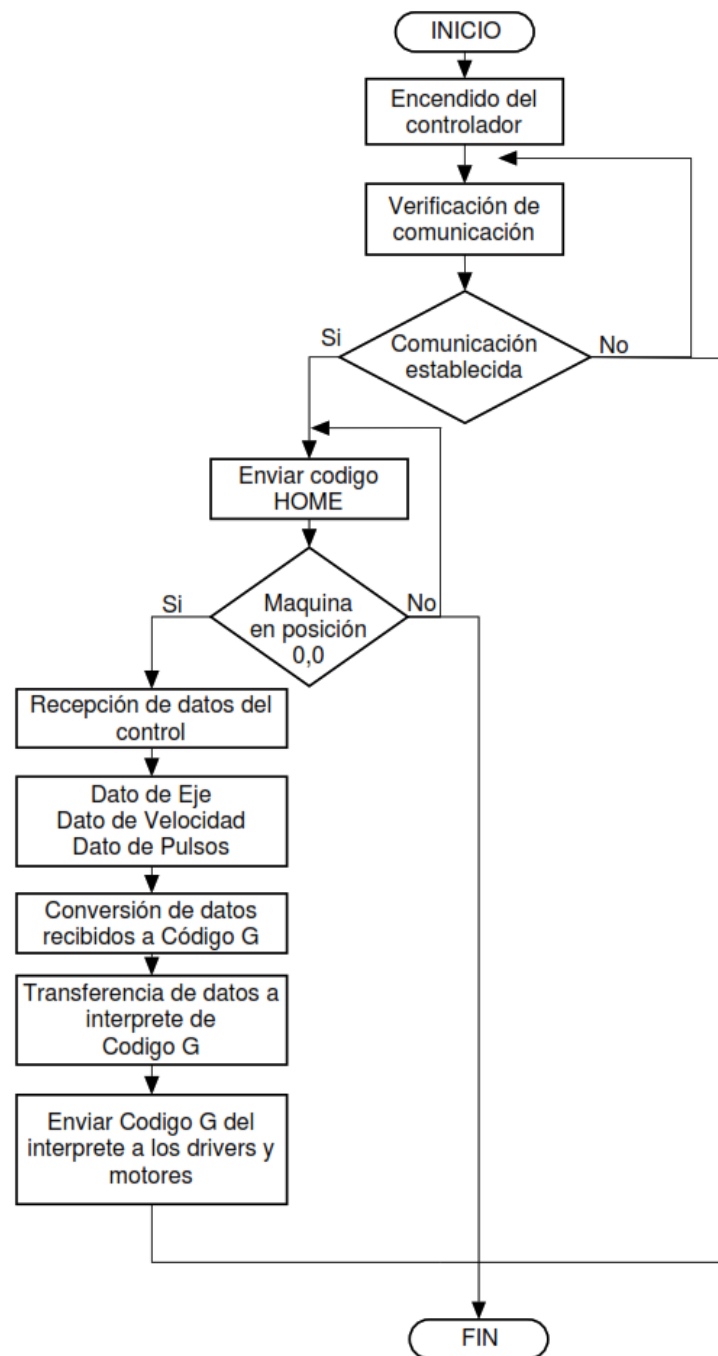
INICIO

Encendido del controlador

Verificación de comunicación

Si

Comunicación establecida

No

Enviar codigo HOME

Si

Maquina en posición 0,0

No

Recepción de datos del control

Dato de Eje
Dato de Velocidad
Dato de Pulsos

Conversión de datos recibidos a Código G

Transferencia de datos a interprete de Codigo G

Enviar Codigo G del interprete a los drivers y motores

FIN